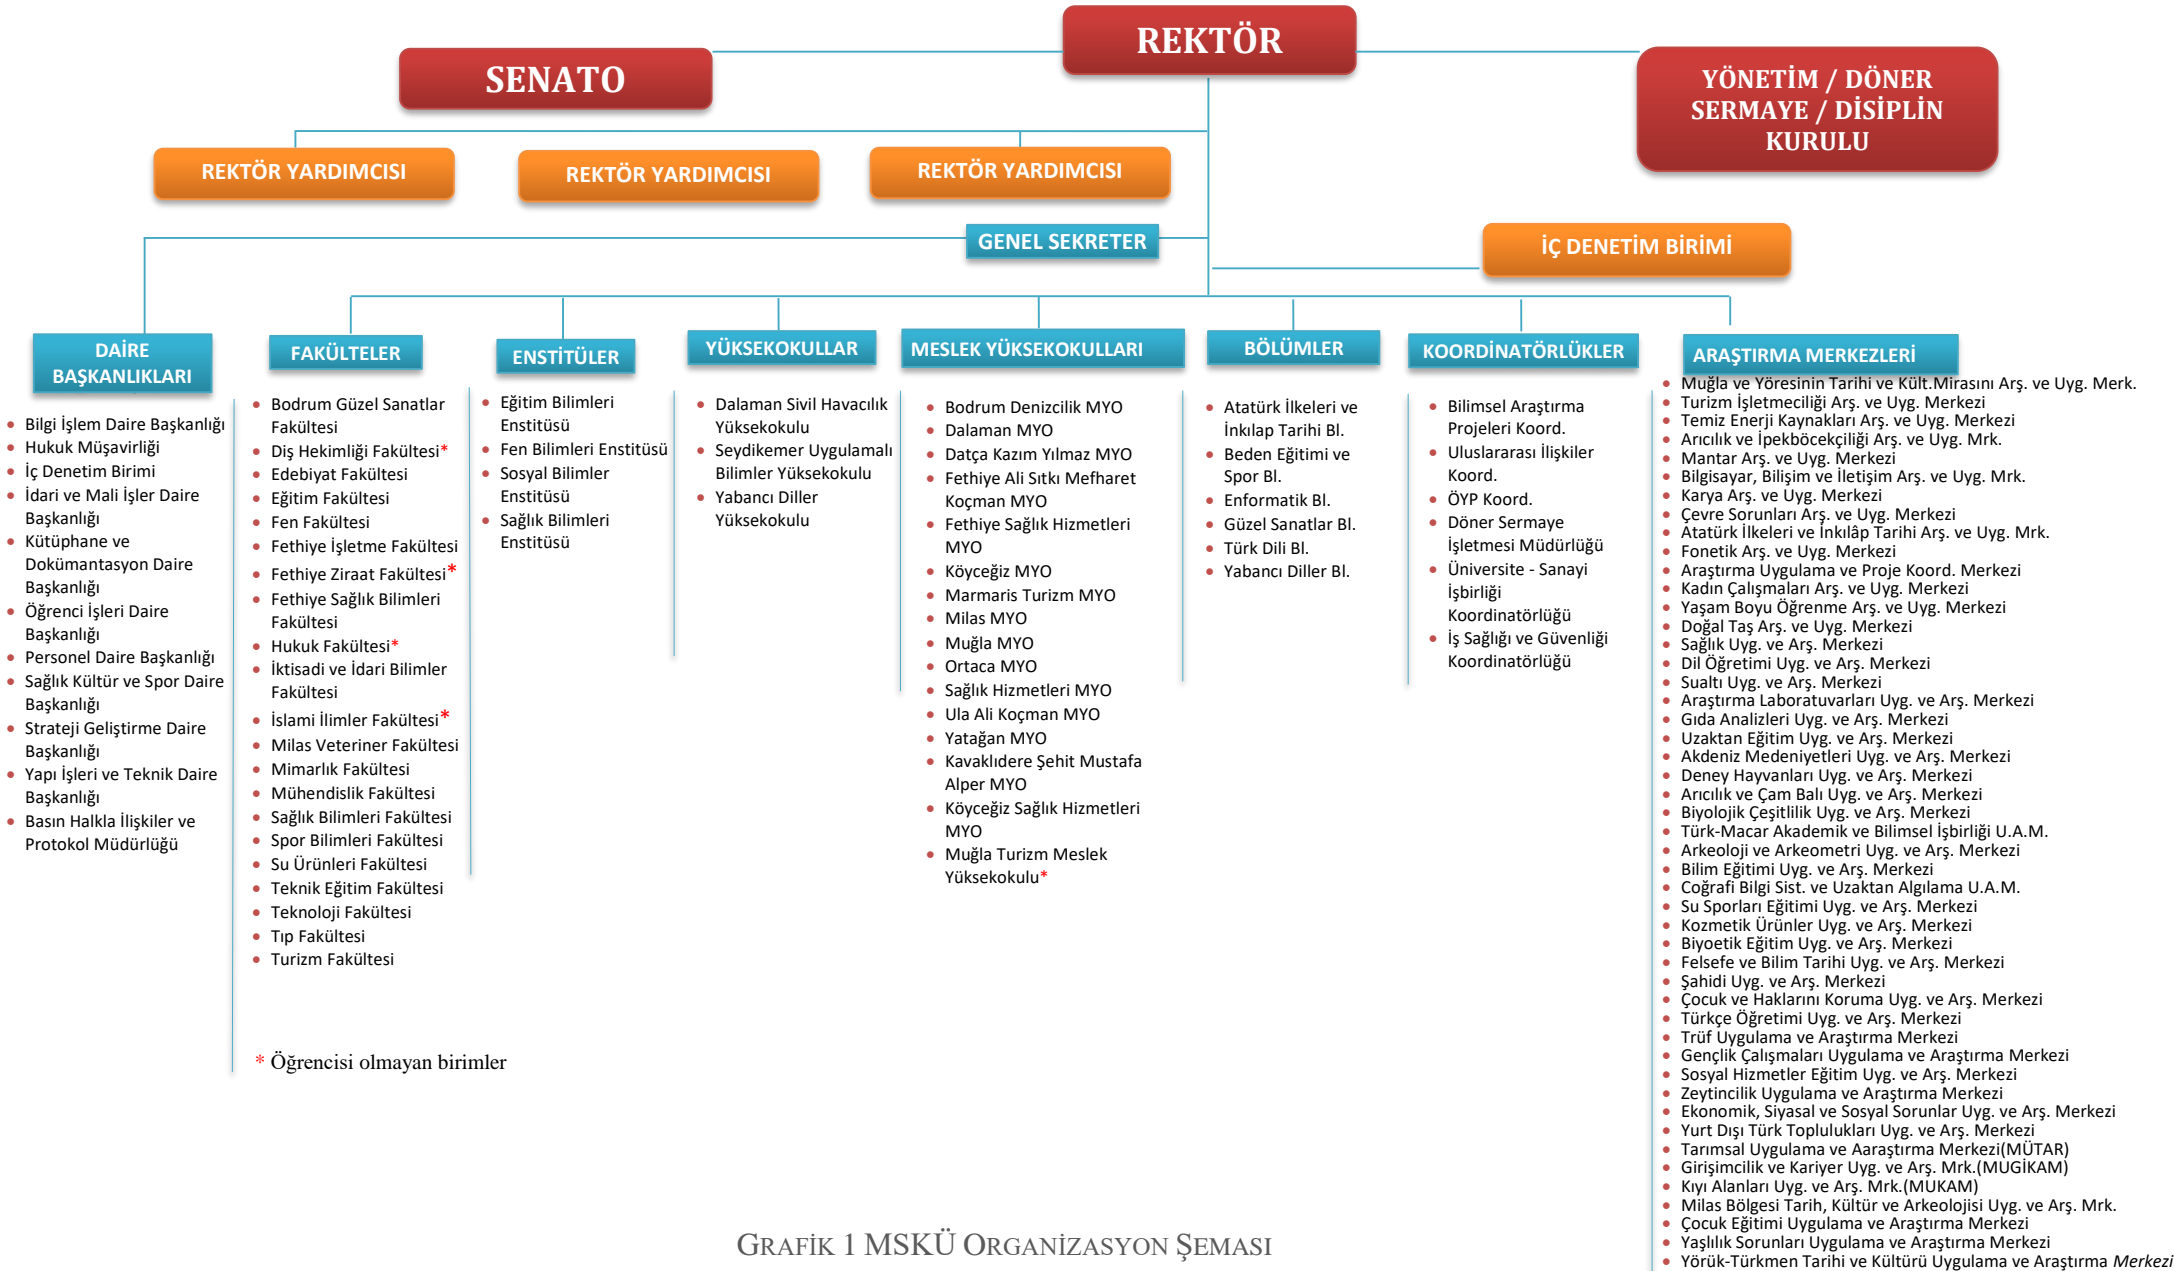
REKTÖR

SENATO

YÖNETİM / DÖNER SERMAYE / DİSİPLİN KURULU

REKTÖR YARDIMCISI

REKTÖR YARDIMCISI

REKTÖR YARDIMCISI

GENEL SEKRETER

İÇ DENETİM BİRİMİ

DAİRE BAŞKANLIKLARI

- Bilgi İşlem Daire Başkanlığı
- Hukuk Müşavirliği
- İç Denetim Birimi
- İdari ve Mali İşler Daire Başkanlığı
- Kütüphane ve Dokümantasyon Daire Başkanlığı
- Öğrenci İşleri Daire Başkanlığı
- Personel Daire Başkanlığı
- Sağlık Kültür ve Spor Daire Başkanlığı
- Strateji Geliştirme Daire Başkanlığı
- Yapı İşleri ve Teknik Daire Başkanlığı
- Basın Halkla İlişkiler ve Protokol Müdürlüğü

FAKÜLTELER

- Bodrum Güzel Sanatlar Fakültesi
- Diş Hekimliği Fakültesi*
- Edebiyat Fakültesi
- Eğitim Fakültesi
- Fen Fakültesi
- Fethiye İşletme Fakültesi
- Fethiye Ziraat Fakültesi*
- Fethiye Sağlık Bilimleri Fakültesi
- Hukuk Fakültesi*
- İktisadi ve İdari Bilimler Fakültesi
- İslami İlimler Fakültesi*
- Milas Veteriner Fakültesi
- Mimarlık Fakültesi
- Mühendislik Fakültesi
- Sağlık Bilimleri Fakültesi
- Spor Bilimleri Fakültesi
- Su Ürünleri Fakültesi
- Teknik Eğitim Fakültesi
- Teknoloji Fakültesi
- Tıp Fakültesi
- Turizm Fakültesi

ENSTİTÜLER

- Eğitim Bilimleri Enstitüsü
- Fen Bilimleri Enstitüsü
- Sosyal Bilimler Enstitüsü
- Sağlık Bilimleri Enstitüsü

YÜKSEKOKULLAR

- Dalaman Sivil Havacılık Yüksekokulu
- Seydikemer Uygulamalı Bilimler Yüksekokulu
- Yabancı Diller Yüksekokulu

MESLEK YÜKSEKOKULLARI

- Bodrum Denizcilik MYO
- Dalaman MYO
- Datça Kazım Yılmaz MYO
- Fethiye Ali Sıtkı Mefharet Koçman MYO
- Fethiye Sağlık Hizmetleri MYO
- Köyceğiz MYO
- Marmaris Turizm MYO
- Milas MYO
- Muğla MYO
- Ortaca MYO
- Sağlık Hizmetleri MYO
- Ula Ali Koçman MYO
- Yatağan MYO
- Kavaklıdere Şehit Mustafa Alper MYO
- Köyceğiz Sağlık Hizmetleri MYO
- Muğla Turizm Meslek Yüksekokulu*

BÖLÜMLER

- Atatürk İlkeleri ve İnkılap Tarihi Bl.
- Beden Eğitimi ve Spor Bl.
- Enformatik Bl.
- Güzel Sanatlar Bl.
- Türk Dili Bl.
- Yabancı Diller Bl.

KOORDİNATÖRLÜKLER

- Bilimsel Araştırma Projeleri Koord.
- Uluslararası İlişkiler Koord.
- ÖYP Koord.
- Döner Sermaye İşletmesi Müdürlüğü
- Üniversite - Sanayi İşbirliği Koordinatörlüğü
- İş Sağlığı ve Güvenliği Koordinatörlüğü

ARAŞTIRMA MERKEZLERİ

- Muğla ve Yöresinin Tarihi ve Kült.Mirasını Arş. ve Uyg. Merk.
- Turizm İşletmeciliği Arş. ve Uyg. Merkezi
- Temiz Enerji Kaynakları Arş. ve Uyg. Merkezi
- Arıcılık ve İpekböcekçiliği Arş. ve Uyg. Mrk.
- Mantar Arş. ve Uyg. Merkezi
- Bilgisayar, Bilişim ve İletişim Arş. ve Uyg. Mrk.
- Karya Arş. ve Uyg. Merkezi
- Çevre Sorunları Arş. ve Uyg. Merkezi
- Atatürk İlkeleri ve İnkılâp Tarihi Arş. ve Uyg. Mrk.
- Fonetik Arş. ve Uyg. Merkezi
- Araştırma Uygulama ve Proje Koord. Merkezi
- Kadın Çalışmaları Arş. ve Uyg. Merkezi
- Yaşam Boyu Öğrenme Arş. ve Uyg. Merkezi
- Doğal Taş Arş. ve Uyg. Merkezi
- Sağlık Uyg. ve Arş. Merkezi
- Dil Öğretimi Uyg. ve Arş. Merkezi
- Sualtı Uyg. ve Arş. Merkezi
- Araştırma Laboratuvarları Uyg. ve Arş. Merkezi
- Gıda Analizleri Uyg. ve Arş. Merkezi
- Uzaktan Eğitim Uyg. ve Arş. Merkezi
- Akdeniz Medeniyetleri Uyg. ve Arş. Merkezi
- Deney Hayvanları Uyg. ve Arş. Merkezi
- Arıcılık ve Çam Balı Uyg. ve Arş. Merkezi
- Biyolojik Çeşitlilik Uyg. ve Arş. Merkezi
- Türk-Macar Akademik ve Bilimsel İşbirliği U.A.M.
- Arkeoloji ve Arkeometri Uyg. ve Arş. Merkezi
- Bilim Eğitimi Uyg. ve Arş. Merkezi
- Coğrafi Bilgi Sist. ve Uzaktan Algılama U.A.M.
- Su Sporları Eğitimi Uyg. ve Arş. Merkezi
- Kozmetik Ürünler Uyg. ve Arş. Merkezi
- Biyoetik Eğitim Uyg. ve Arş. Merkezi
- Felsefe ve Bilim Tarihi Uyg. ve Arş. Merkezi
- Şahidi Uyg. ve Arş. Merkezi
- Çocuk ve Haklarını Koruma Uyg. ve Arş. Merkezi
- Türkçe Öğretimi Uyg. ve Arş. Merkezi
- Trüf Uygulama ve Araştırma Merkezi
- Gençlik Çalışmaları Uygulama ve Araştırma Merkezi
- Sosyal Hizmetler Eğitim Uyg. ve Arş. Merkezi
- Zeytincilik Uygulama ve Araştırma Merkezi
- Ekonomik, Siyasal ve Sosyal Sorunlar Uyg. ve Arş. Merkezi
- Yurt Dışı Türk Toplulukları Uyg. ve Arş. Merkezi
- Tarımsal Uygulama ve Aaraştırma Merkezi(MÜTAR)
- Girişimcilik ve Kariyer Uyg. ve Arş. Mrk.(MUGİKAM)
- Kıyı Alanları Uyg. ve Arş. Mrk.(MUKAM)
- Milas Bölgesi Tarih, Kültür ve Arkeolojisi Uyg. ve Arş. Mrk.
- Çocuk Eğitimi Uygulama ve Araştırma Merkezi
- Yaşlılık Sorunları Uygulama ve Araştırma Merkezi
- Yörük-Türkmen Tarihi ve Kültürü Uygulama ve Araştırma Merkezi

* Öğrencisi olmayan birimler

GRAFİK 1 MSKÜ ORGANİZASYON ŞEMASI